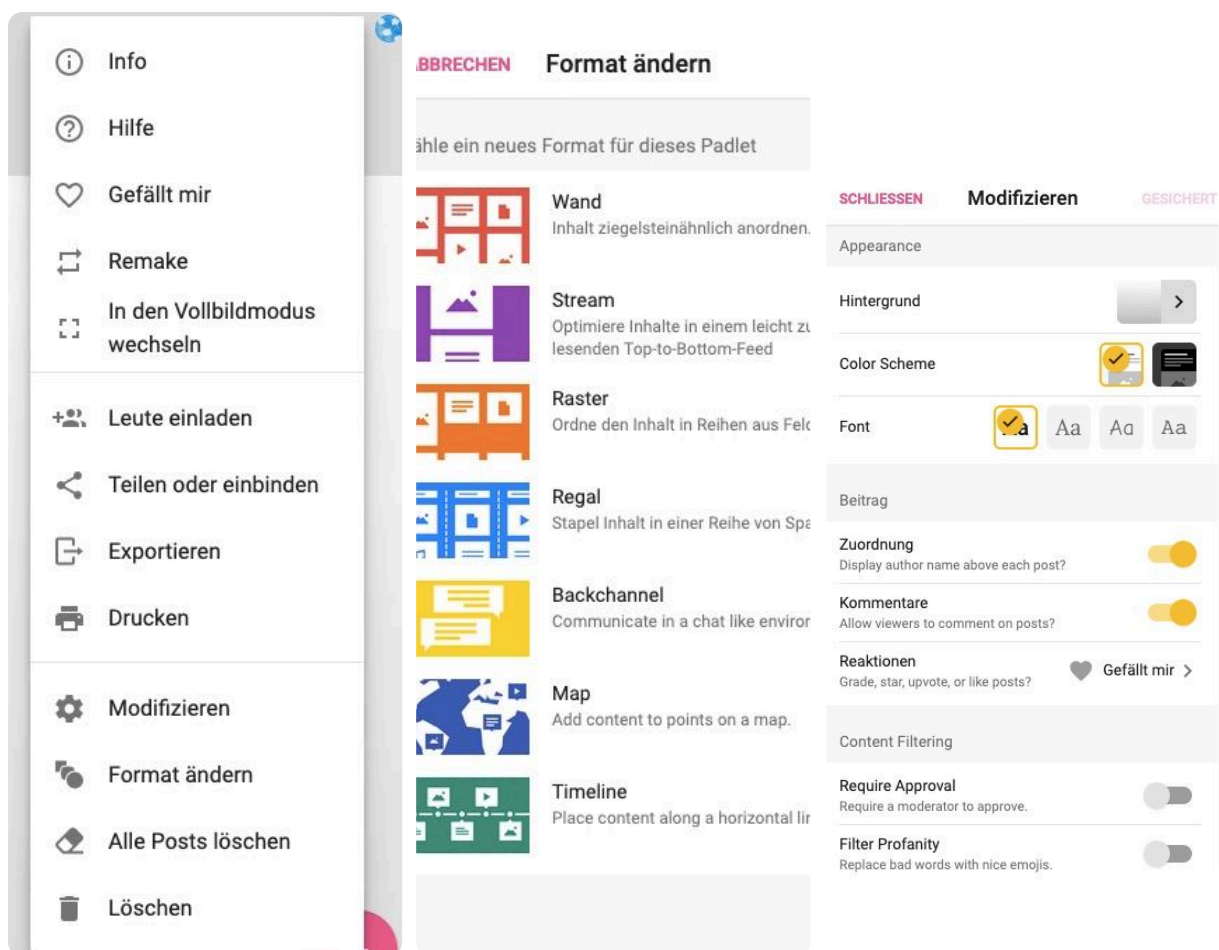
Info

Hilfe

Gefällt mir

Remake

In den Vollbildmodus wechseln

Leute einladen

Teilen oder einbinden

Exportieren

Drucken

Modifizieren

Format ändern

Alle Posts löschen

Löschen

BBRECHEN Format ändern

ähle ein neues Format für dieses Padlet

Wand
Inhalt ziegelsteinähnlich anordnen.

Stream
Optimiere Inhalte in einem leicht zu lesenden Top-to-Bottom-Feed

Raster
Ordne den Inhalt in Reihen aus Felc

Regal
Stapel Inhalt in einer Reihe von Spa

Backchannel
Communicate in a chat like enviror

Map
Add content to points on a map.

Timeline
Place content along a horizontal lir

SCHLIESSEN Modifizieren GESICHERT

Appearance

Hintergrund

Color Scheme

Font Aa Aa Aa Aa

Beitrag

Zuordnung
Display author name above each post?

Kommentare
Allow viewers to comment on posts?

Reaktionen
Grade, star, upvote, or like posts?
Gefällt mir

Content Filtering

Require Approval
Require a moderator to approve.

Filter Profanity
Replace bad words with nice emojis.